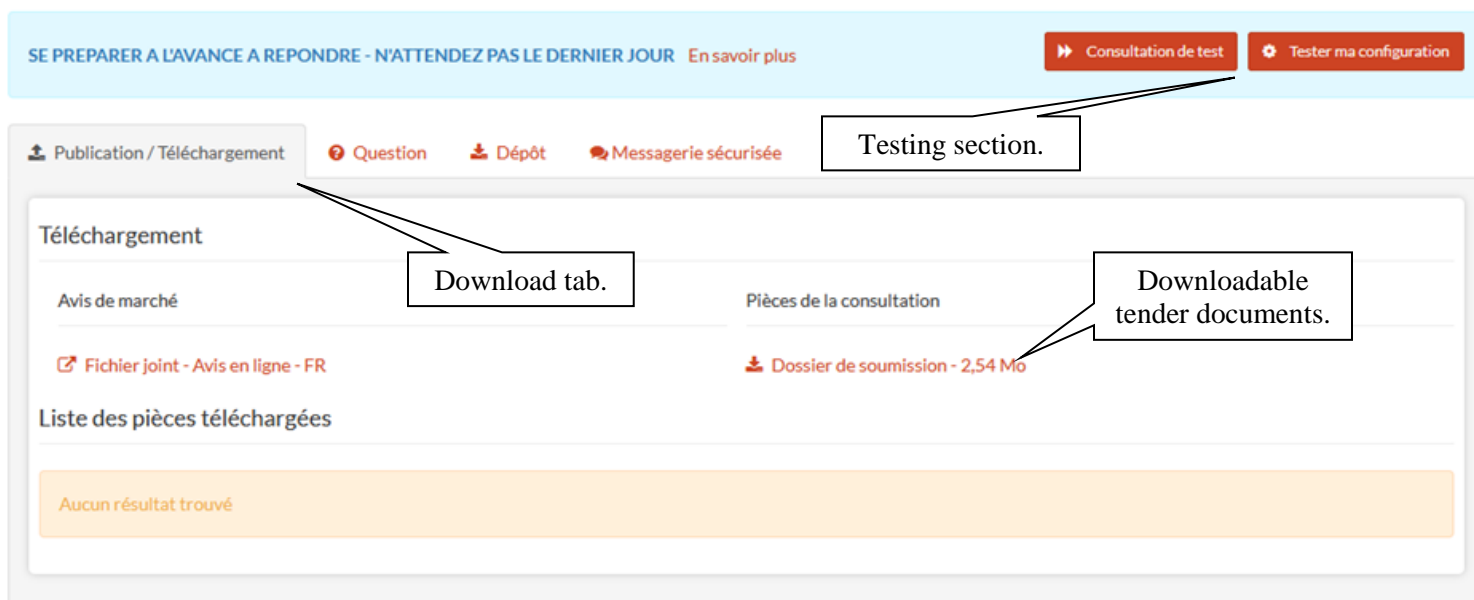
SE PREPARER A L'AVANCE A REPONDRE - N'ATTENDEZ PAS LE DERNIER JOUR En savoir plus

Consultation de test

Tester ma configuration

Testing section.

Publication / Téléchargement

Question

Dépôt

Messagerie sécurisée

Téléchargement

Download tab.

Downloadable tender documents.

Avis de marché

Pièces de la consultation

Fichier joint - Avis en ligne - FR

Dossier de soumission - 2,54 Mo

Liste des pièces téléchargées

Aucun résultat trouvé